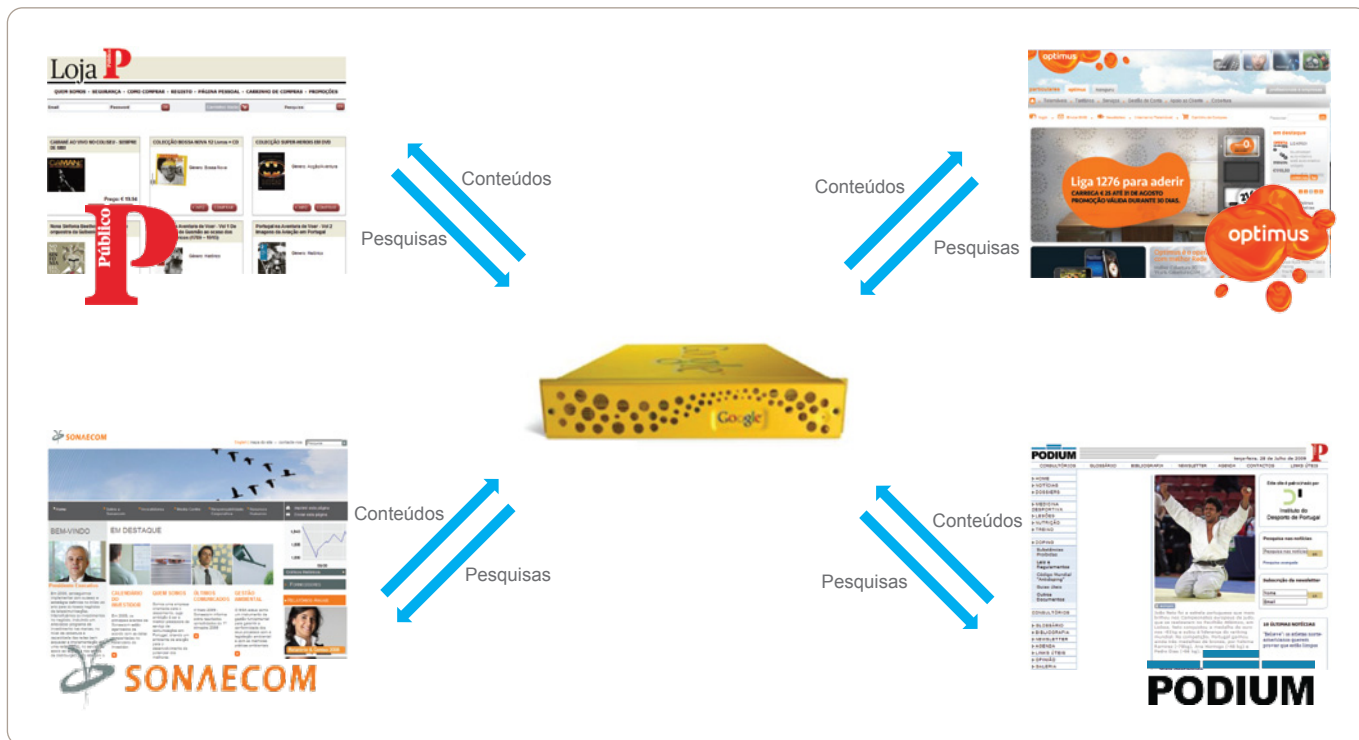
Loja P

Público P

Conteúdos

Pesquisas

optimus

Liga 1276 para aderir

optimus

Conteúdos

Pesquisas

Google

SONAECOM

BEM-VINDO

EM DESTAQUE

SONAECOM

Conteúdos

Pesquisas

PODIUM

P

Conteúdos

Pesquisas

PODIUM